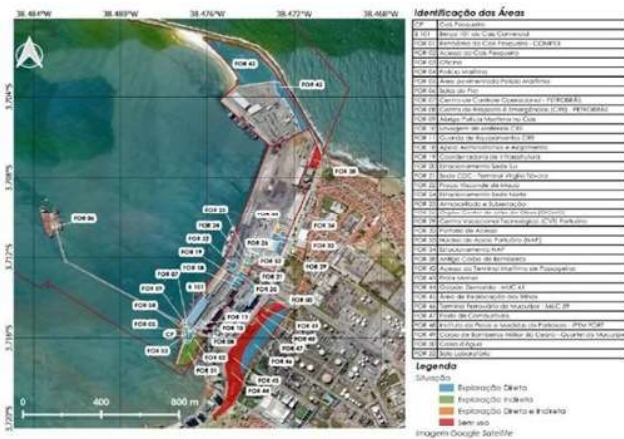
38.484°W 38.480°W 38.476°W 38.472°W 38.468°W

3.704°S
3.708°S
3.712°S
3.716°S
3.720°S

FOR 42
FOR 43
FOR 38
FOR 06
FOR 25
FOR 24
FOR 23
FOR 22
FOR 19
FOR 18
FOR 17
FOR 16
FOR 15
FOR 14
FOR 13
FOR 07
FOR 09
FOR 05
FOR 03
FOR 02
FOR 01
FOR 04
FOR 08
FOR 10
FOR 11
FOR 12
FOR 20
FOR 21
FOR 26
FOR 27
FOR 28
FOR 29
FOR 30
FOR 31
FOR 32
FOR 33
FOR 34
FOR 35
FOR 36
FOR 37
FOR 39
FOR 40
FOR 41
FOR 44
FOR 45
CP
B 101

0 400 800 m

Identificação das Áreas

| | |
|---|---|
| CP | Cais Pesqueiro |
| B 101 | Berço 101 do Cais Comercial |
| FOR 01 | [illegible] do Cais Pesqueiro - COMPEX |
| FOR 02 | Acesso ao Cais Pesqueiro |
| FOR 03 | Oficina |
| FOR 04 | Polícia Marítima |
| FOR 05 | Área pertencente Polícia Marítima |
| FOR 06 | Salas do Píer |
| FOR 07 | Centro de Controle Operacional - PETROBRAS |
| FOR 08 | Centro de Resposta à Emergência (CRE) - PETROBRAS |
| FOR 09 | Abrigo Polícia Marítima no Cais |
| FOR 10 | Lavagem de caldeiras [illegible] |
| FOR 11 | Guarita de Recebimento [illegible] |
| FOR 12 | Apoio Almoxarifado e Alojamento |
| FOR 13 | Coordenadoria de Infraestrutura |
| FOR 14 | Estacionamento Sede Sul |
| FOR 15 | Sede CDC - Terminal Virgílio Távora |
| FOR 16 | Praça Visconde de Mauá |
| FOR 17 | Estacionamento Sede Norte |
| FOR 18 | Almoxarifado e Subestação |
| FOR 19 | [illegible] |
| FOR 20 | Centro Vocacional Tecnológico (CVT) Portuário |
| FOR 21 | Portaria de Acesso |
| FOR 22 | Núcleo de Apoio Portuário (NAP) |
| FOR 23 | Estacionamento NAP |
| FOR 24 | Antigo Galpão de Reboques |
| FOR 25 | Acesso ao Terminal Marítimo de Passageiros |
| FOR 26 | Praia Mansa |
| FOR 27 | Ocupação Semente - MdC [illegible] |
| FOR 28 | Área de Realocação dos Trilhos |
| FOR 29 | Terminal Ferroviário do Mucuripe - MdC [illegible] |
| FOR 30 | Posto de Combustível |
| FOR 31 | Instituto de Pesca e Agricultura do Nordeste - IPM FORT |
| FOR 32 | Corpo de Bombeiros Militar do Ceará - Quartel do Mucuripe |
| FOR 33 | Caixa d'Água |
| FOR 34 | Sala Laboratório |

Legenda
Situação
Exploração Direta
Exploração Indireta
Exploração Direta e Indireta
Sem uso
Imagem Google Satellite